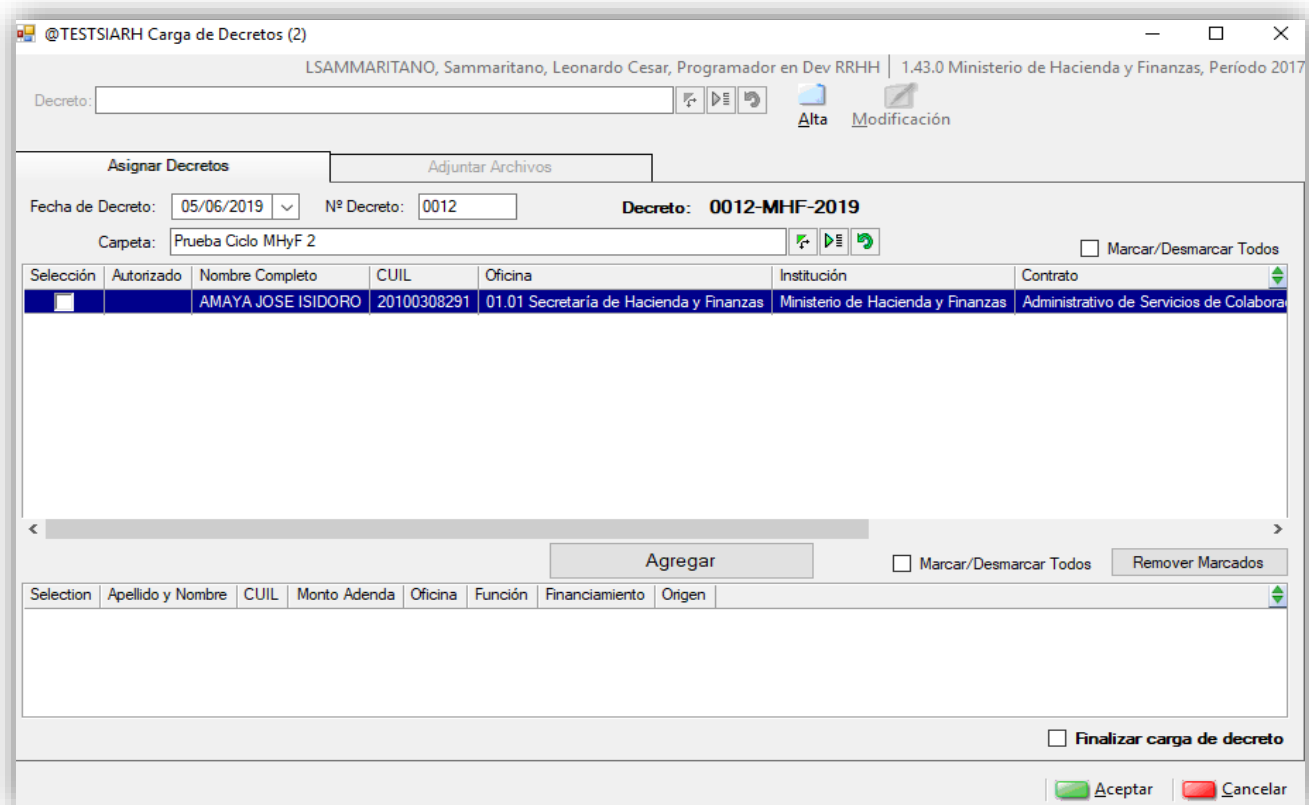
@TESTSIARH Carga de Decretos (2)

LSAMMARITANO, Sammaritano, Leonardo Cesar, Programador en Dev RRHH | 1.43.0 Ministerio de Hacienda y Finanzas, Período 2017

Decreto:

Alta Modificación

Asignar Decretos | Adjuntar Archivos

Fecha de Decreto: 05/06/2019 Nº Decreto: 0012 Decreto: 0012-MHF-2019

Carpeta: Prueba Ciclo MHyF 2

Marcar/Desmarcar Todos

| Selección | Autorizado | Nombre Completo | CUIL | Oficina | Institución | Contrato |
|---|---|---|---|---|---|---|
| | | AMAYA JOSE ISIDORO | 20100308291 | 01.01 Secretaría de Hacienda y Finanzas | Ministerio de Hacienda y Finanzas | Administrativo de Servicios de Colabora |

Agregar

Marcar/Desmarcar Todos

Remover Marcados

| Selection | Apellido y Nombre | CUIL | Monto Adenda | Oficina | Función | Financiamiento | Origen |
|---|---|---|---|---|---|---|---|

Finalizar carga de decreto

Aceptar Cancelar